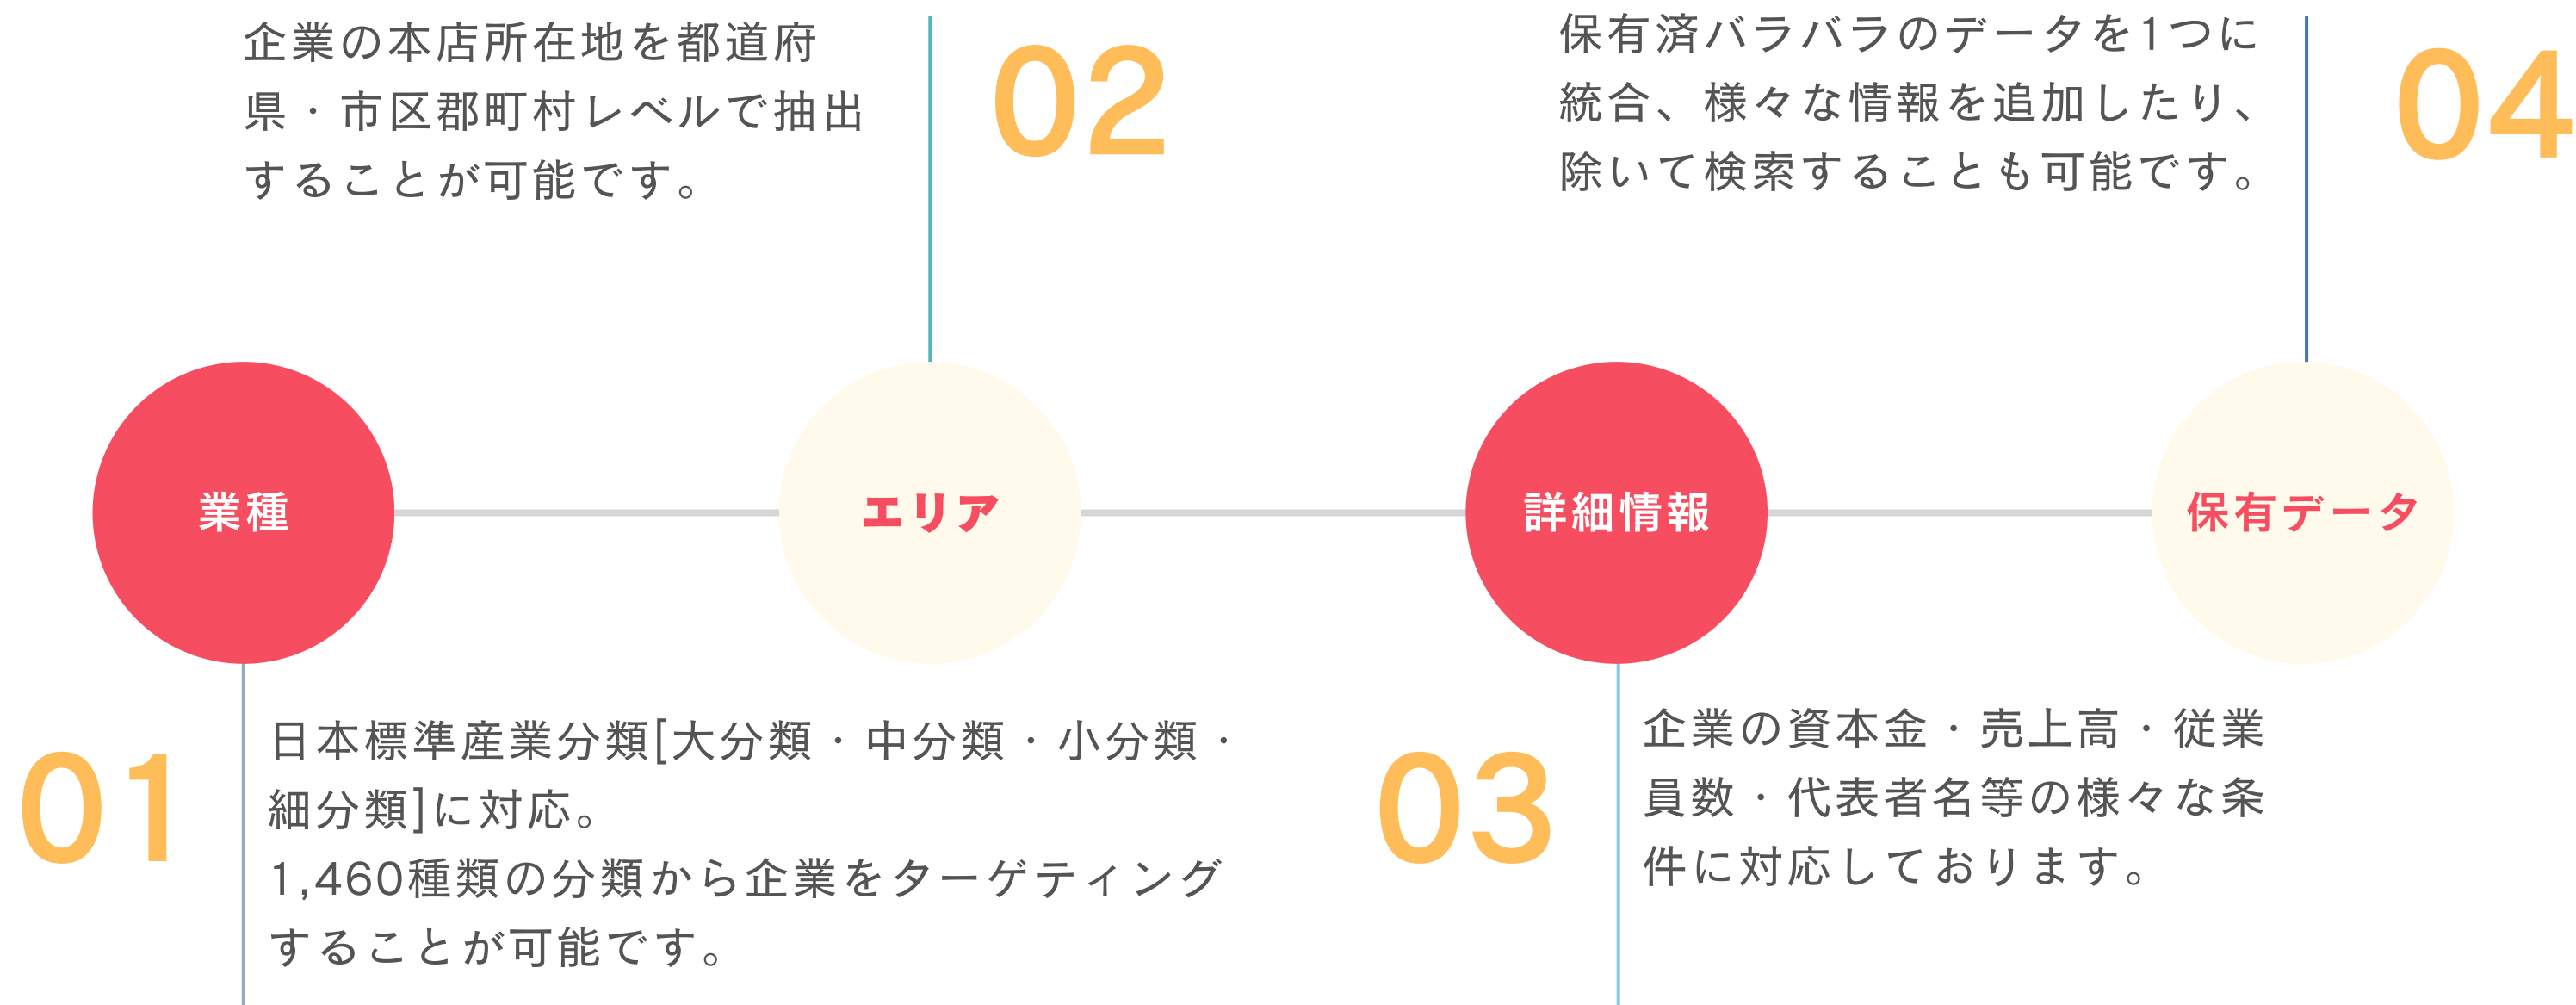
企業の本店所在地を都道府県・市区郡町村レベルで抽出することが可能です。

02

保有済バラバラのデータを1つに統合、様々な情報を追加したり、除いて検索することも可能です。

04

業種

エリア

詳細情報

保有データ

01

日本標準産業分類[大分類・中分類・小分類・細分類]に対応。
1,460種類の分類から企業をターゲティングすることが可能です。

03

企業の資本金・売上高・従業員数・代表者名等の様々な条件に対応しております。